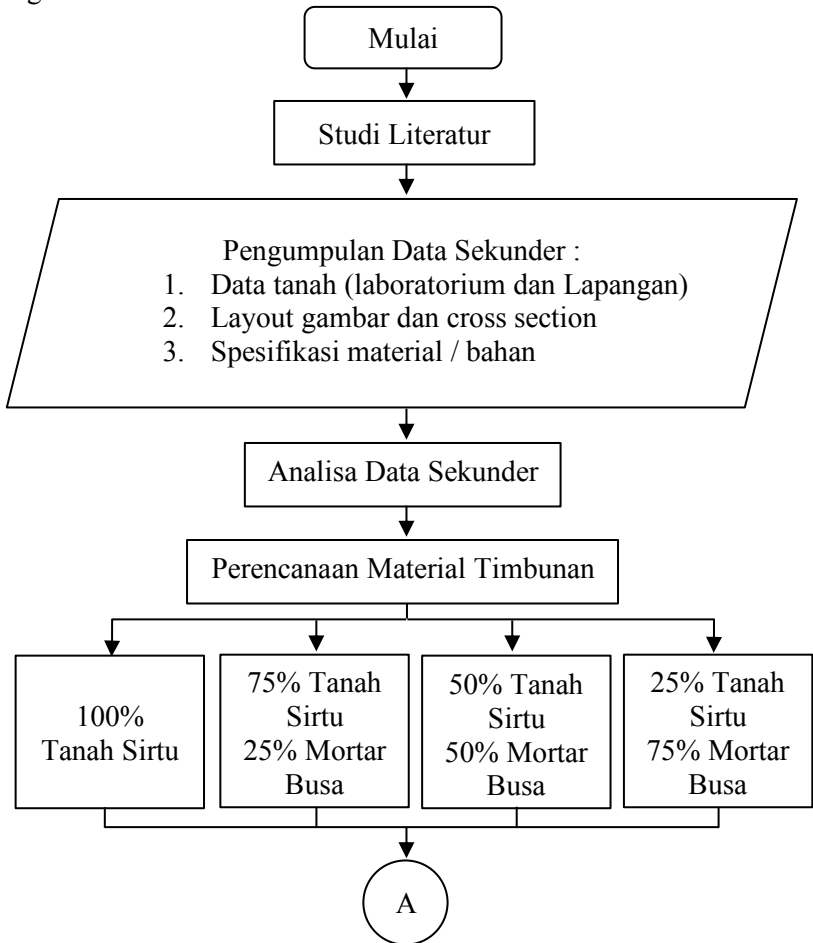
Mulai

Studi Literatur

Pengumpulan Data Sekunder :
1. Data tanah (laboratorium dan Lapangan)
2. Layout gambar dan cross section
3. Spesifikasi material / bahan

Analisa Data Sekunder

Perencanaan Material Timbunan

100% Tanah Sirtu

75% Tanah Sirtu 25% Mortar Busa

50% Tanah Sirtu 50% Mortar Busa

25% Tanah Sirtu 75% Mortar Busa

A